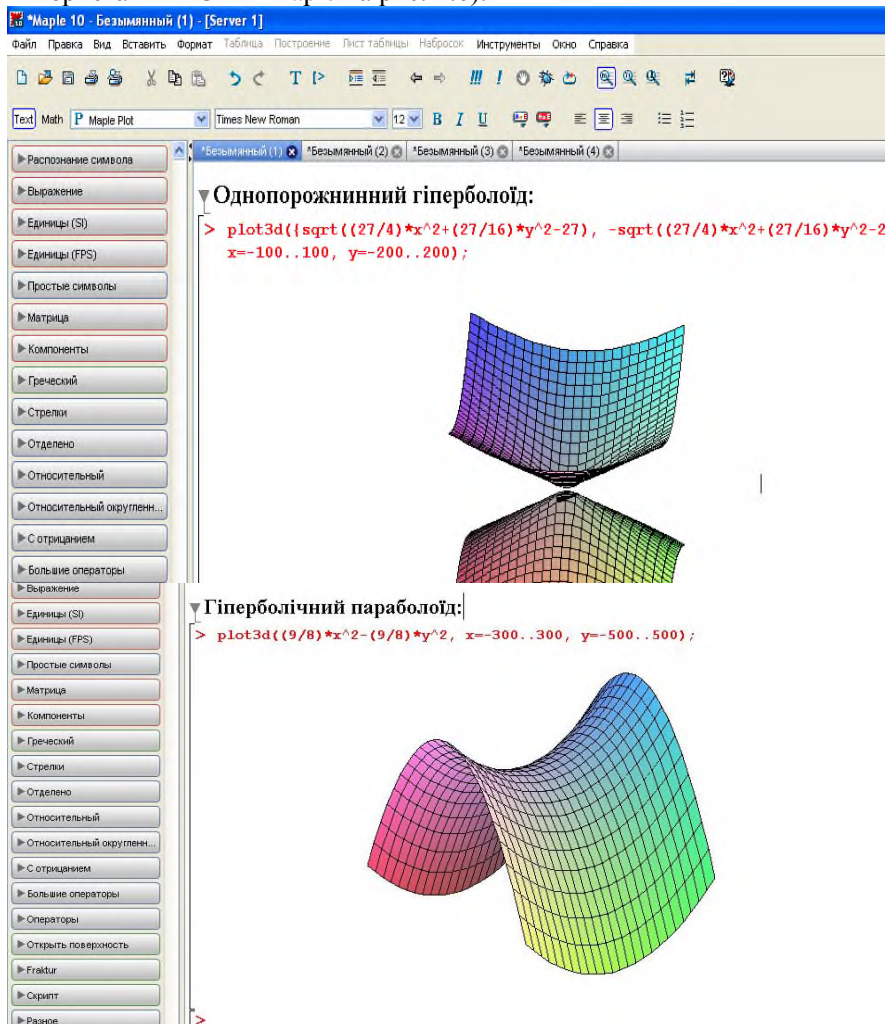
*Maple 10 - Безымянный (1) - [Server 1]

Файл Правка Вид Вставить Формат Таблица Построение Лист таблицы Набросок Инструменты Окно Справка

Text Math P Maple Plot Times New Roman 12 B I U

Распознание символа
Выражение
Единицы (SI)
Единицы (FPS)
Простые символы
Матрица
Компоненты
Греческий
Стрелки
Отделено
Относительный
Относительный округленн...
С отрицанием
Большие операторы

*Безымянный (1) *Безымянный (2) *Безымянный (3) *Безымянный (4)

Однопорожнинний гіперболоїд:

> plot3d({sqrt((27/4)*x^2+(27/16)*y^2-27), -sqrt((27/4)*x^2+(27/16)*y^2-2
x=-100..100, y=-200..200);

Выражение
Единицы (SI)
Единицы (FPS)
Простые символы
Матрица
Компоненты
Греческий
Стрелки
Отделено
Относительный
Относительный округленн...
С отрицанием
Большие операторы
Операторы
Открыть поверхность
Fraktur
Скрипт
Разное

Гіперболічний параболоїд:

> plot3d((9/8)*x^2-(9/8)*y^2, x=-300..300, y=-500..500);

>